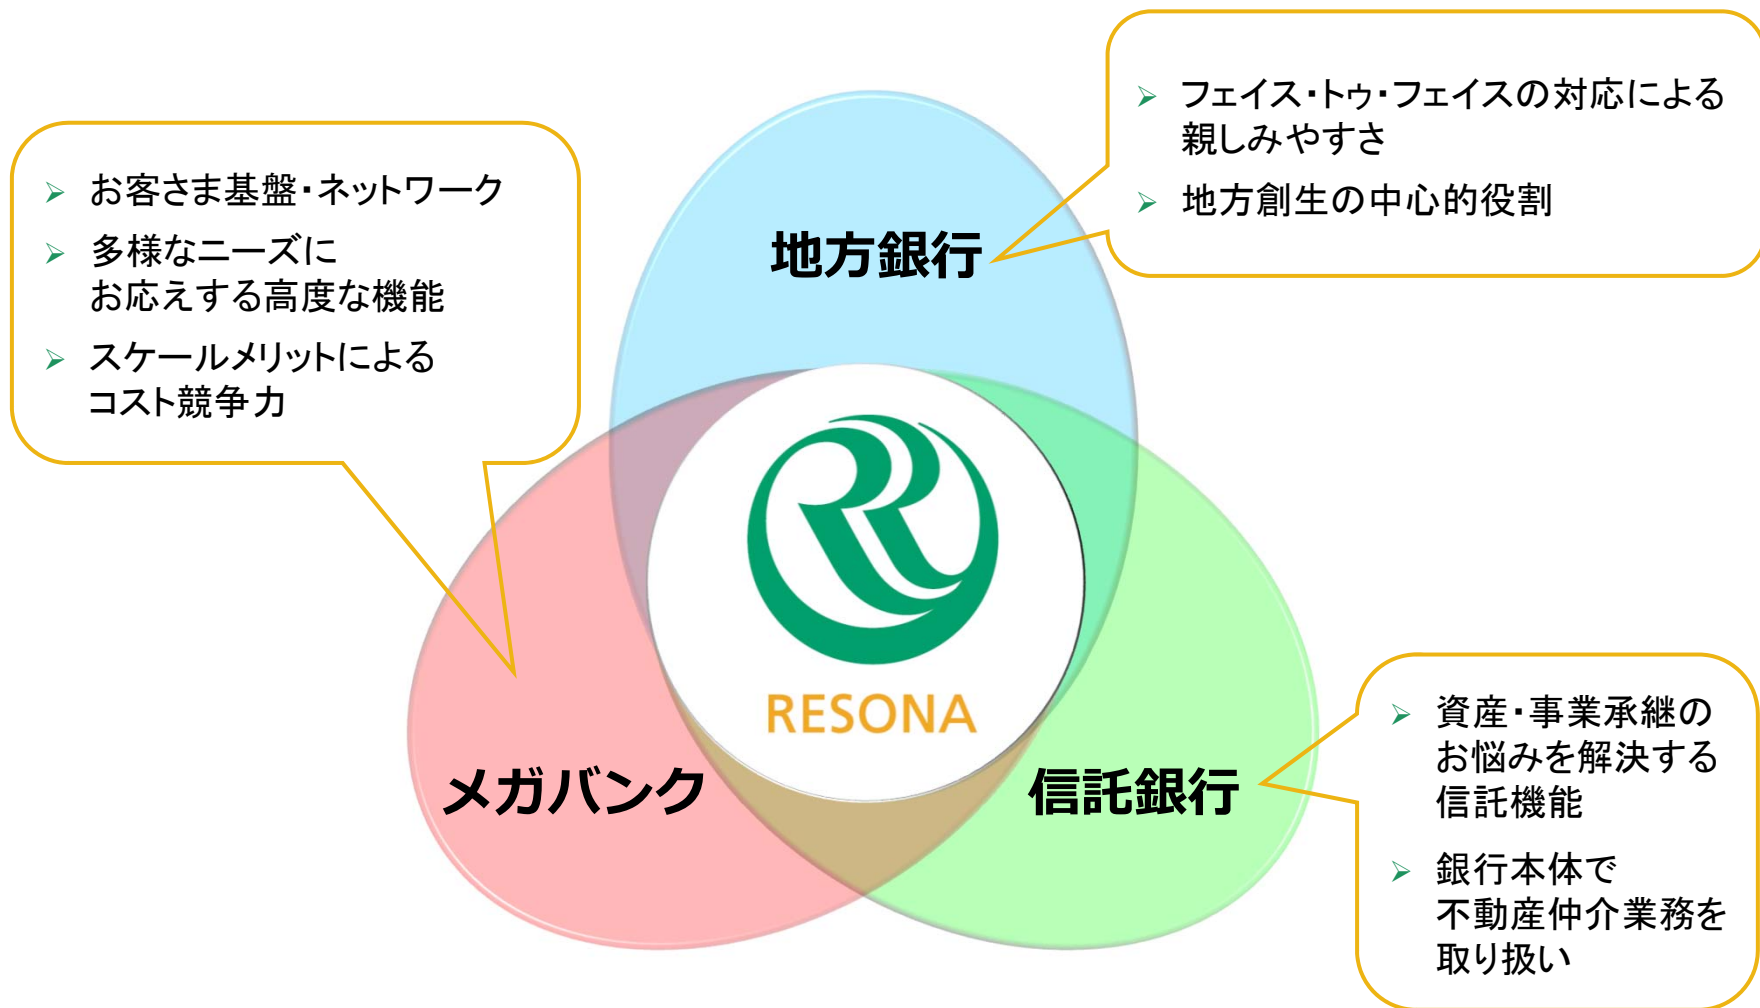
➢ お客さま基盤・ネットワーク
➢ 多様なニーズにお応えする高度な機能
➢ スケールメリットによるコスト競争力

➢ フェイス・トゥ・フェイスの対応による親しみやすさ
➢ 地方創生の中心的役割

地方銀行

RESONA

メガバンク

信託銀行

➢ 資産・事業承継のお悩みを解決する信託機能
➢ 銀行本体で不動産仲介業務を取り扱い